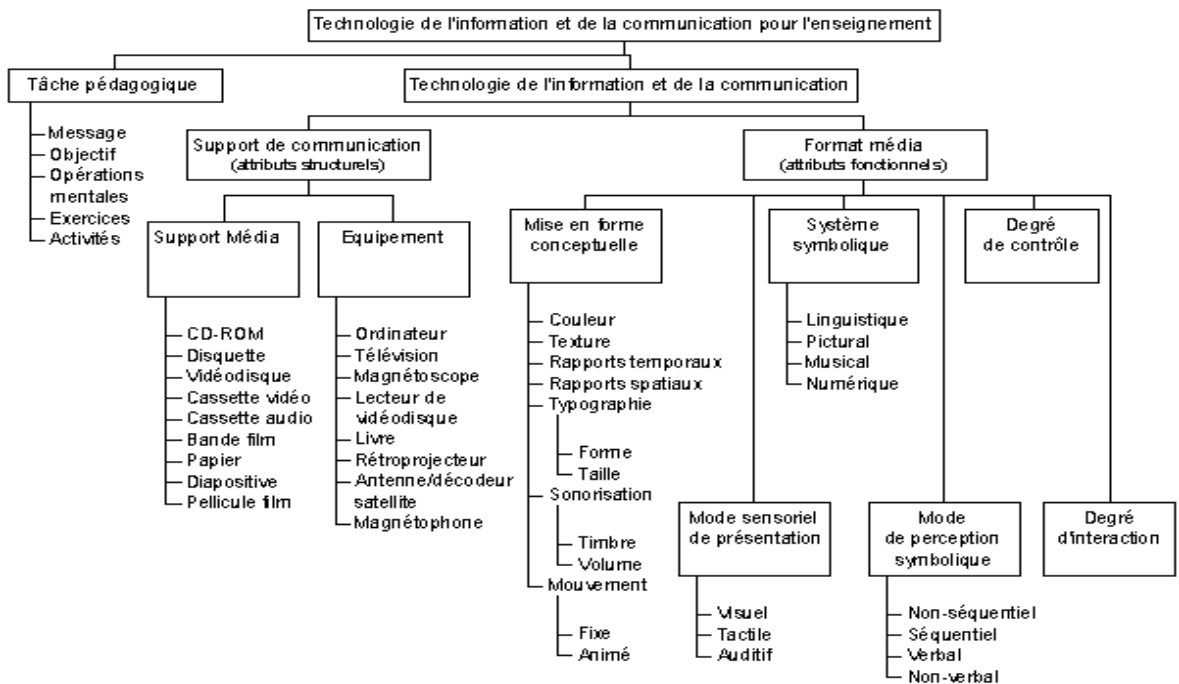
Technologie de l'information et de la communication pour l'enseignement

Tâche pédagogique

Message
Objectif
Opérations mentales
Exercices
Activités

Technologie de l'information et de la communication

Support de communication (attributs structurels)

Support Média

CD-ROM
Disquette
Vidéodisque
Cassette vidéo
Cassette audio
Bande film
Papier
Diapositive
Pellicule film

Equipement

Ordinateur
Télévision
Magnétoscope
Lecteur de vidéodisque
Livre
Rétroprojecteur
Antenne/décodeur satellite
Magnétophone

Format média (attributs fonctionnels)

Mise en forme conceptuelle

Couleur
Texture
Rapports temporaux
Rapports spatiaux
Typographie
Forme
Taille
Sonorisation
Timbre
Volume
Mouvement
Fixe
Animé

Mode sensoriel de présentation

Visuel
Tactile
Auditif

Système symbolique

Linguistique
Pictural
Musical
Numérique

Mode de perception symbolique

Non-séquentiel
Séquentiel
Verbal
Non-verbal

Degré de contrôle

Degré d'interaction